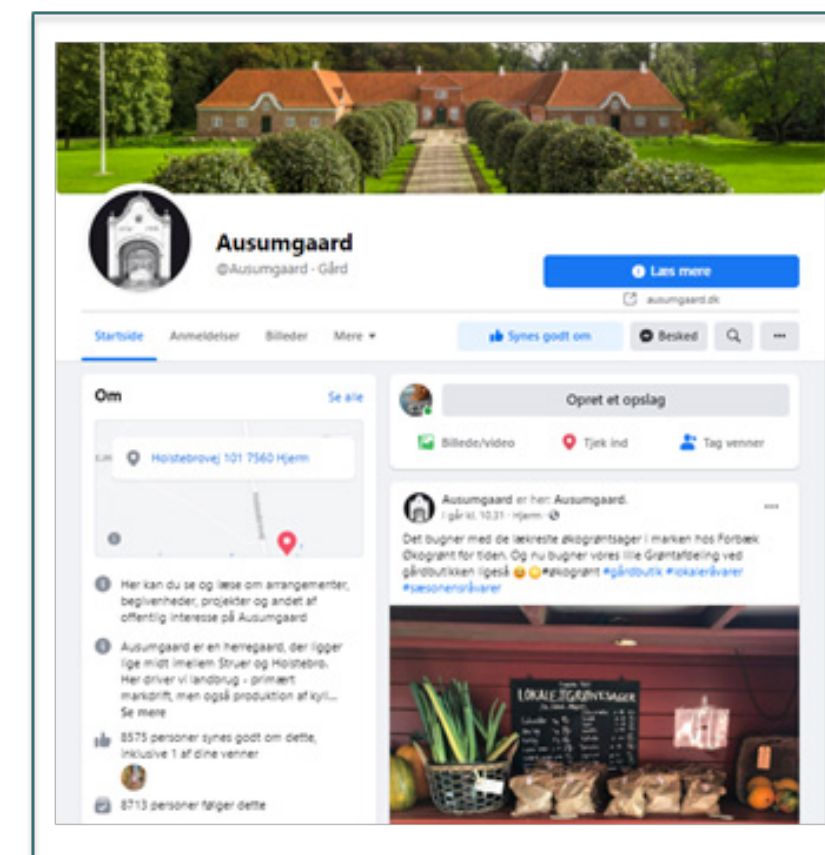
Ausumgaard
@Ausumgaard · Gård

Læs mere
ausumgaard.dk

Startside Anmeldelser Billeder Mere

Synes godt om Besked

Om Se alle

Holstebrovej 101 7560 Hjerm

Her kan du se og læse om arrangementer, begivenheder, projekter og andet af offentlig interesse på Ausumgaard

Ausumgaard er en herregaard, der ligger lige midt imellem Struer og Holstebro. Her driver vi landbrug - primært markprift, men også produktion af kyl... Se mere

8575 personer synes godt om dette, inklusive 1 af dine venner

8713 personer følger dette

Opret et opslag

Billede/video Tjek ind Tag venner

Ausumgaard er her: Ausumgaard.
I går kl. 10.31 · Hjerm ·

Det bugner med de lækreste økogrøntsager i marken hos Forbæk Økogrønt for tiden. Og nu bugner vores lille Grøntafdeling ved gårdbutikken ligeså 😀🙂#økogrønt #gårdbutik #lokaleråvarer #sæsonensråvarer

LOKALE GRØNTSAGER